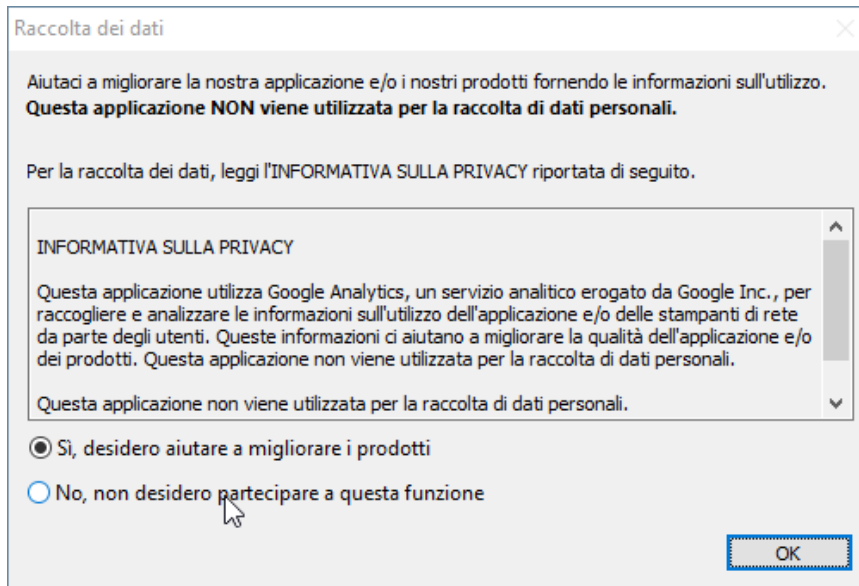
Raccolta dei dati

Aiutaci a migliorare la nostra applicazione e/o i nostri prodotti fornendo le informazioni sull'utilizzo.
**Questa applicazione NON viene utilizzata per la raccolta di dati personali.**

Per la raccolta dei dati, leggi l'INFORMATIVA SULLA PRIVACY riportata di seguito.

INFORMATIVA SULLA PRIVACY

Questa applicazione utilizza Google Analytics, un servizio analitico erogato da Google Inc., per raccogliere e analizzare le informazioni sull'utilizzo dell'applicazione e/o delle stampanti di rete da parte degli utenti. Queste informazioni ci aiutano a migliorare la qualità dell'applicazione e/o dei prodotti. Questa applicazione non viene utilizzata per la raccolta di dati personali.

Questa applicazione non viene utilizzata per la raccolta di dati personali.

Sì, desidero aiutare a migliorare i prodotti

No, non desidero partecipare a questa funzione

OK